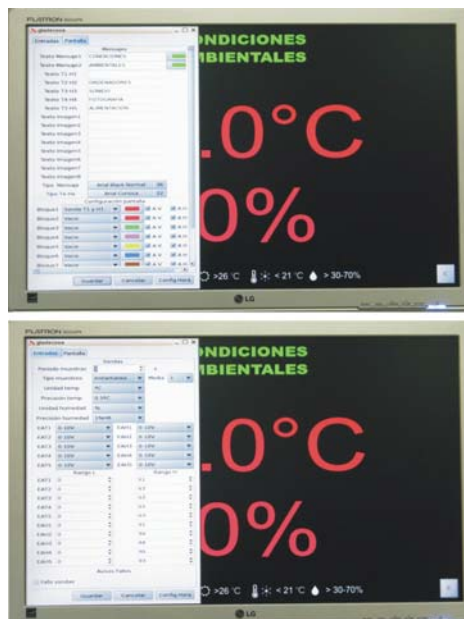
FLATRON

ONDICIONES
MBIENTALES

.0°C
0%

>26°C < 21°C > 30-70%

LG

Entradas Pantalla

Mensajes

Texto Mensaje1 CONDICIONES
Texto Mensaje2 AMBIENTALES

Texto T1 H1
Texto T2 H2 ORDENADORES
Texto T3 H3 SONIDO
Texto T4 H4 FOTOGRAFIA
Texto T5 H5 ALMACENAJE

Guardar Cancelar Config.Hora

FLATRON

ONDICIONES
MBIENTALES

.0°C
0%

>26°C < 21°C > 30-70%

LG

Entradas Pantalla

Guardar Cancelar Config.Hora